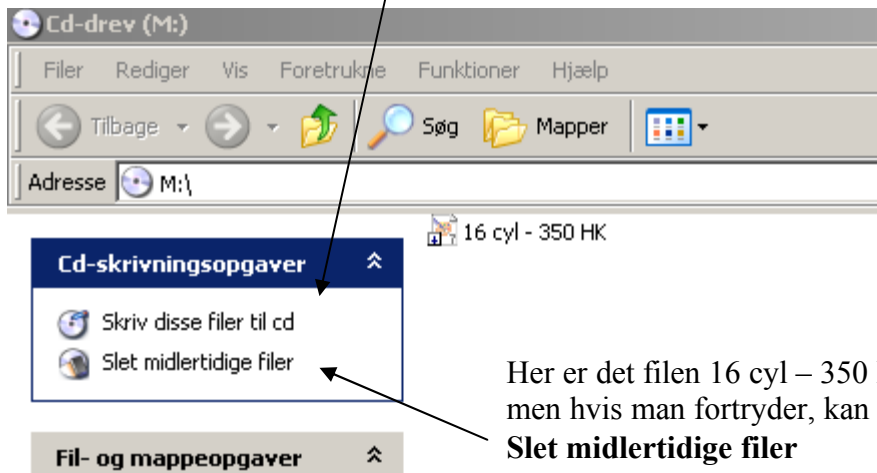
Cd-drev (M:)

Filer Rediger Vis Foretrukne Funktioner Hjælp

Tilbage Søg Mapper

Adresse M:\

16 cyl - 350 HK

Cd-skrivningsopgaver

Skriv disse filer til cd

Slet midlertidige filer

Fil- og mappeopgaver

Her er det filen 16 cyl – 350 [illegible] men hvis man fortryder, kan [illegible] **Slet midlertidige filer**